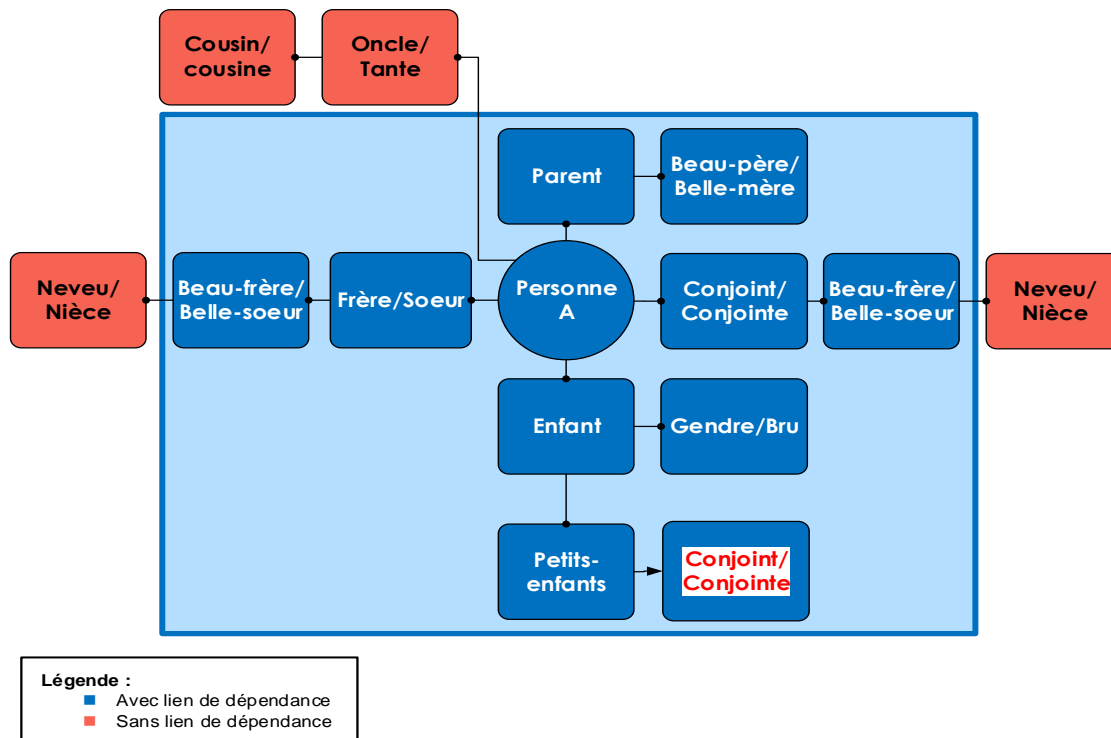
Cousin/
cousine

Oncle/
Tante

Parent

Beau-père/
Belle-mère

Neveu/
Nièce

Beau-frère/
Belle-soeur

Frère/Soeur

Personne
A

Conjoint/
Conjointe

Beau-frère/
Belle-soeur

Neveu/
Nièce

Enfant

Gendre/Bru

Petits-
enfants

Conjoint/
Conjointe

Légende :
Avec lien de dépendance
Sans lien de dépendance